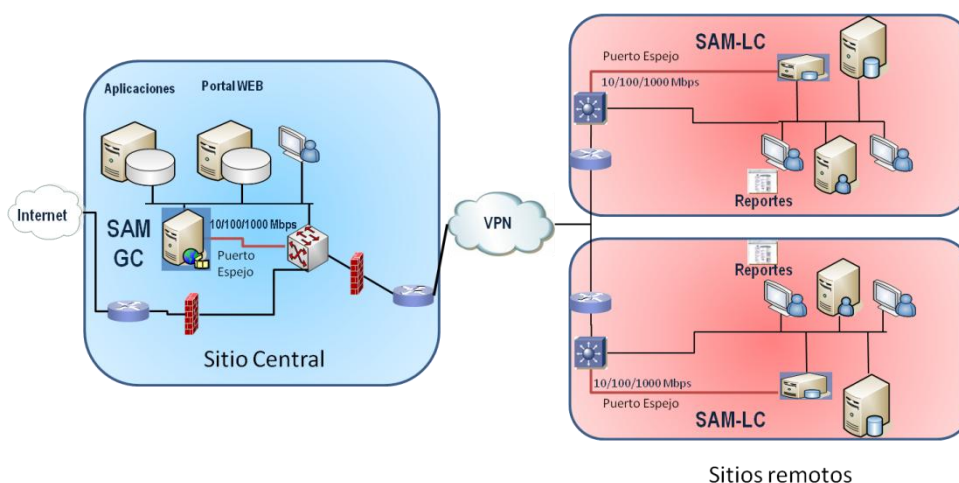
Aplicaciones

Portal WEB

Internet

SAM GC

10/100/1000 Mbps

Puerto Espejo

Sitio Central

VPN

SAM-LC

Puerto Espejo

10/100/1000 Mbps

Reportes

Reportes

10/100/1000 Mbps

Puerto Espejo

SAM-LC

Sitios remotos